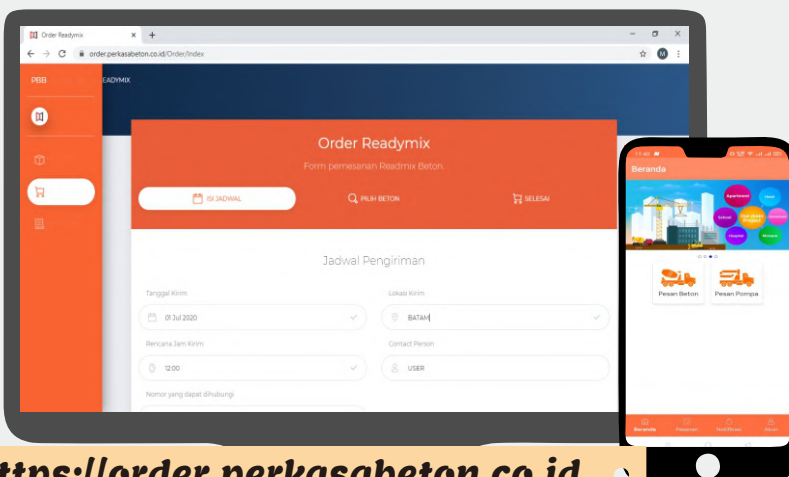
Order Readymix
order.perkasabeton.co.id/Order/index
PBB
EADYMIX
Order Readymix
Form pemesanan Readmix Beton.
ISI JADWAL
PILIH BETON
SELESAI
Jadwal Pengiriman
Tanggal Kirim
01 Jul 2020
Lokasi Kirim
BATAM
Rencana Jam Kirim
12:00
Contact Person
USER
Nomor yang dapat dihubungi
Beranda
Apartment
Hotel
School
Hospital
Pesan Beton
Pesan Pompa
Beranda
ttps://order.perkasabeton.co.id